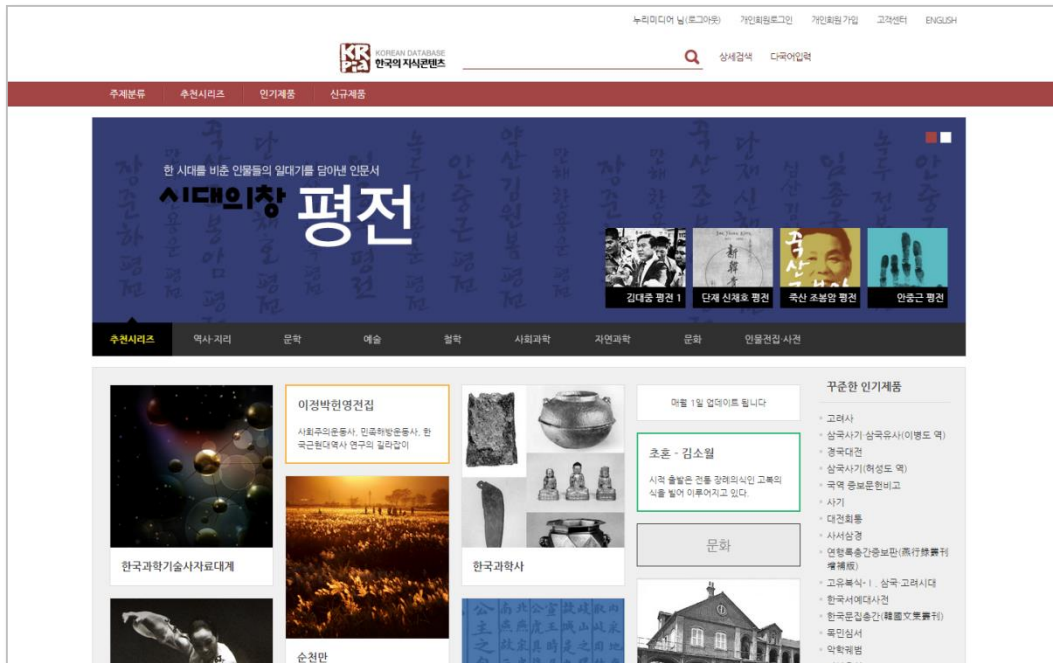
누리미디어 님(로그아웃) 개인회원로그인 개인회원가입 고객센터 ENGLISH

KRpia KOREAN DATABASE 한국의 지식콘텐츠

상세검색 다국어입력

주제분류 추천시리즈 인기제품 신규제품

한 시대를 비춘 인물들의 일대기를 담아낸 인문서

시대의창 평전

김대중 평전 1 단재 신채호 평전 죽산 조봉암 평전 안중근 평전

추천시리즈 역사·지리 문학 예술 철학 사회과학 자연과학 문화 인물전집·사전

한국과학기술사자료대계

이정박헌영전집

사회주의운동사, 민족해방운동사, 한국근현대역사 연구의 길라잡이

순천만

한국과학사

매월 1일 업데이트 됩니다

초혼 - 김소월

시적 출발은 전통 장례의식인 고복의식을 빌어 이루어지고 있다.

문화

꾸준한 인기제품

고려사

삼국사기·삼국유사(이병도 역)

경국대전

삼국사기(허성도 역)

국역 증보문헌비고

사기

대전회통

사서삼경

연행록총간증보판(燕行錄叢刊增補版)

고유복식-Ⅰ. 삼국·고려시대

한국서예대사전

한국문집총간(韓國文集叢刊)

목민심서

악학궤범